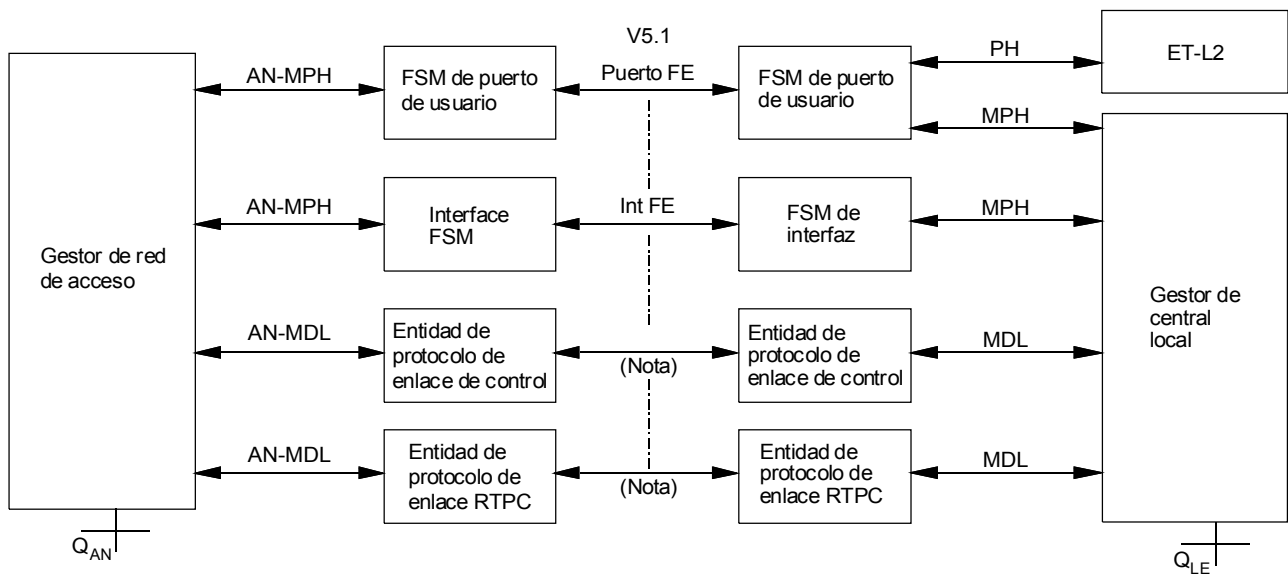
V5.1

Gestor de red de acceso

AN-MPH

FSM de puerto de usuario

Puerto FE

FSM de puerto de usuario

PH

ET-L2

MPH

AN-MPH

Interface FSM

Int FE

FSM de interfaz

MPH

Gestor de central local

AN-MDL

Entidad de protocolo de enlace de control

(Nota)

Entidad de protocolo de enlace de control

MDL

AN-MDL

Entidad de protocolo de enlace RTPC

(Nota)

Entidad de protocolo de enlace RTPC

MDL

$Q_{AN}$

$Q_{LE}$